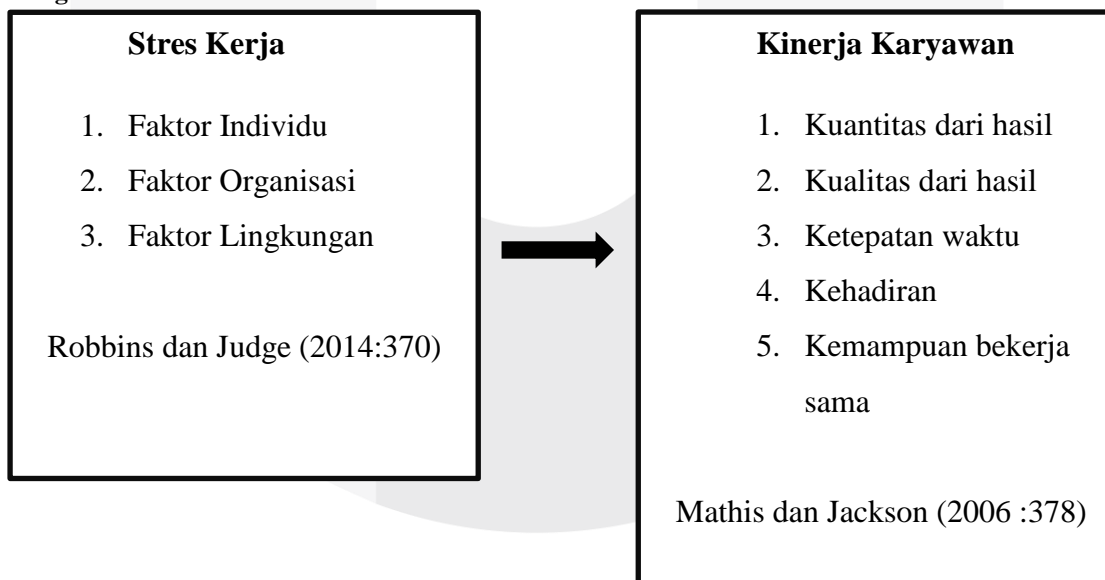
Stres Kerja

1. Faktor Individu
2. Faktor Organisasi
3. Faktor Lingkungan

Robbins dan Judge (2014:370)

Kinerja Karyawan

1. Kuantitas dari hasil
2. Kualitas dari hasil
3. Ketepatan waktu
4. Kehadiran
5. Kemampuan bekerja sama

Mathis dan Jackson (2006 :378)